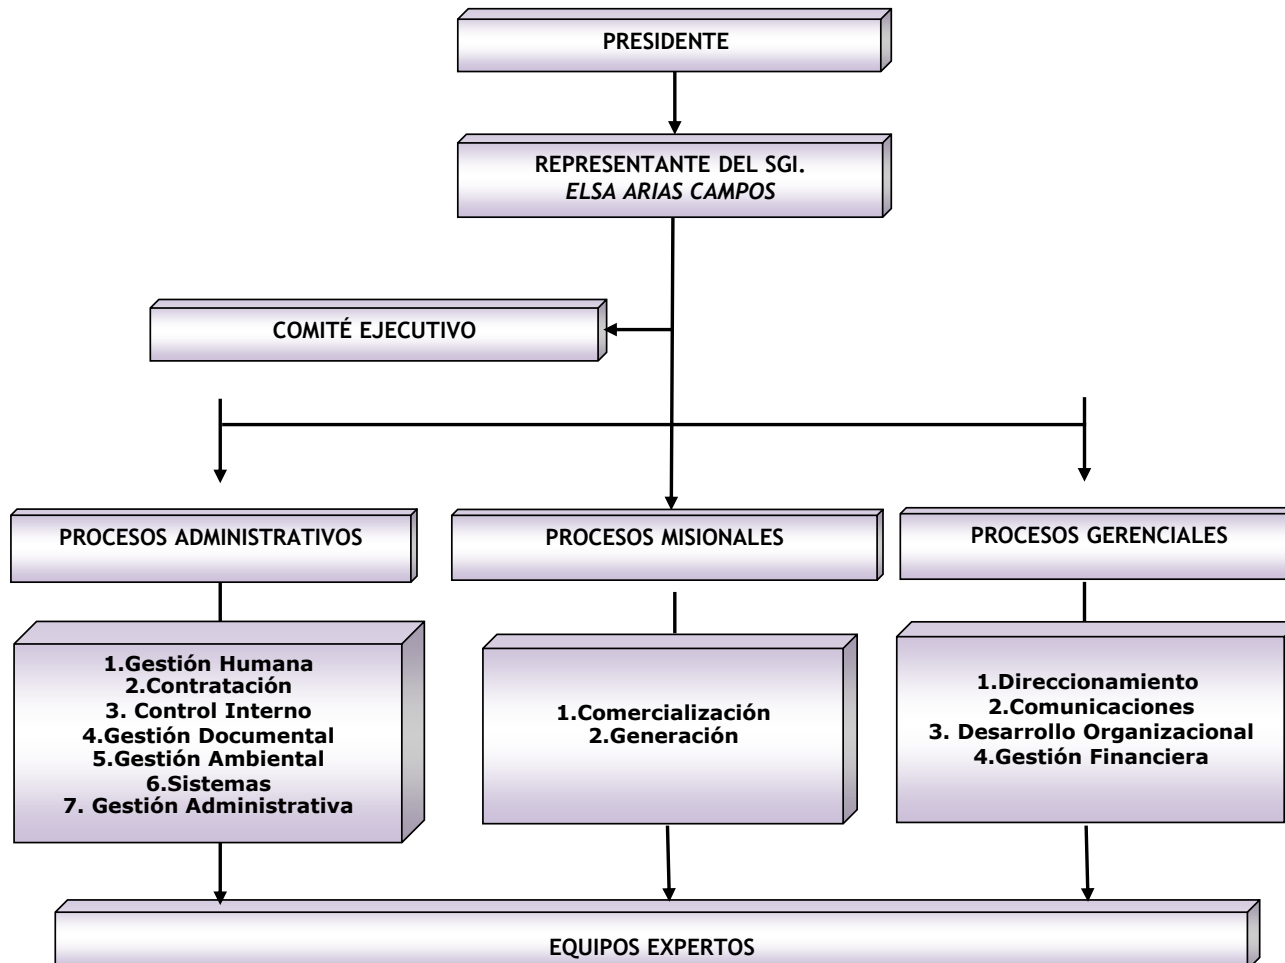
PRESIDENTE

REPRESENTANTE DEL SGI.
*ELSA ARIAS CAMPOS*

COMITÉ EJECUTIVO

PROCESOS ADMINISTRATIVOS

PROCESOS MISIONALES

PROCESOS GERENCIALES

1.Gestión Humana
2.Contratación
3. Control Interno
4.Gestión Documental
5.Gestión Ambiental
6.Sistemas
7. Gestión Administrativa

1.Comercialización
2.Generación

1.Direccionamiento
2.Comunicaciones
3. Desarrollo Organizacional
4.Gestión Financiera

EQUIPOS EXPERTOS